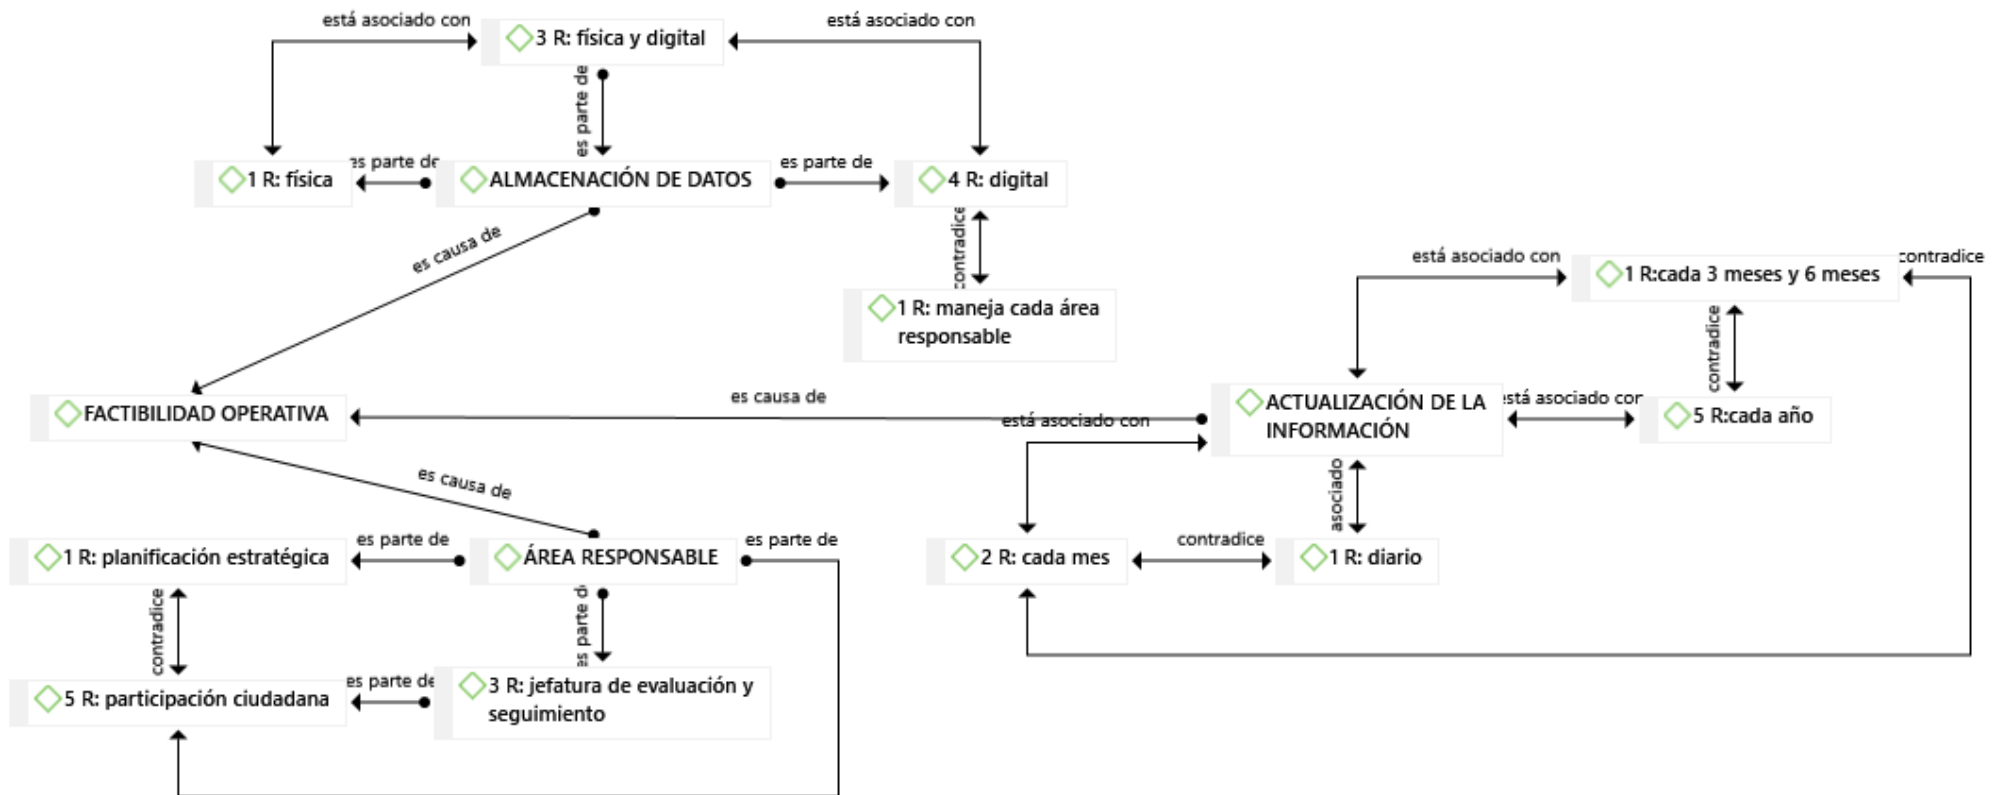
está asociado con
3 R: física y digital
está asociado con
es parte de
es parte de
1 R: física
ALMACENACIÓN DE DATOS
es parte de
4 R: digital
es causa de
contradice
1 R: maneja cada área responsable
está asociado con
1 R:cada 3 meses y 6 meses
contradice
contradice
FACTIBILIDAD OPERATIVA
es causa de
está asociado con
ACTUALIZACIÓN DE LA INFORMACIÓN
está asociado con
5 R:cada año
es causa de
asociado
es parte de
1 R: planificación estratégica
ÁREA RESPONSABLE
es parte de
2 R: cada mes
contradice
1 R: diario
contradice
es parte de
es parte de
5 R: participación ciudadana
3 R: jefatura de evaluación y seguimiento